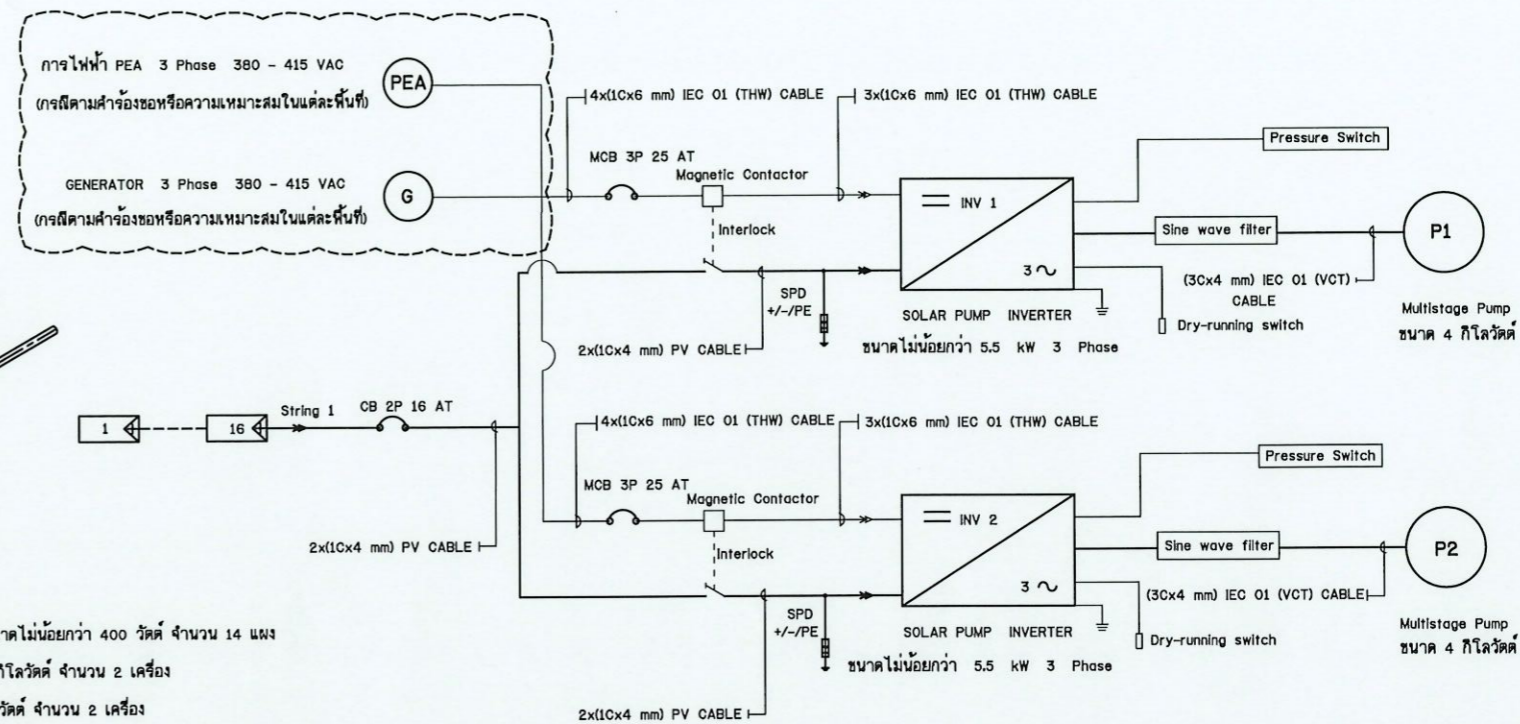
การไฟฟ้า PEA 3 Phase 380 - 415 VAC
(กรณีตามคำร้องขอหรือความเหมาะสมในแต่ละพื้นที่)

PEA

GENERATOR 3 Phase 380 - 415 VAC
(กรณีตามคำร้องขอหรือความเหมาะสมในแต่ละพื้นที่)

G

4x(1Cx6 mm) IEC 01 (THW) CABLE
3x(1Cx6 mm) IEC 01 (THW) CABLE
MCB 3P 25 AT
Magnetic Contactor
Interlock
INV 1
3 ~
Pressure Switch
Sine wave filter
P1
(3Cx4 mm) IEC 01 (VCT) CABLE
SPD +/-/PE
SOLAR PUMP INVERTER
Dry-running switch
2x(1Cx4 mm) PV CABLE
ขนาดไม่น้อยกว่า 5.5 kW 3 Phase
Multistage Pump
ขนาด 4 กิโลวัตต์

1
16
String 1
CB 2P 16 AT

4x(1Cx6 mm) IEC 01 (THW) CABLE
3x(1Cx6 mm) IEC 01 (THW) CABLE
MCB 3P 25 AT
Magnetic Contactor
Interlock
2x(1Cx4 mm) PV CABLE
INV 2
3 ~
Pressure Switch
Sine wave filter
P2
(3Cx4 mm) IEC 01 (VCT) CABLE
SPD +/-/PE
SOLAR PUMP INVERTER
Dry-running switch
ขนาดไม่น้อยกว่า 5.5 kW 3 Phase
Multistage Pump
ขนาด 4 กิโลวัตต์
2x(1Cx4 mm) PV CABLE

าดไม่น้อยกว่า 400 วัตต์ จำนวน 14 แผง
กิโลวัตต์ จำนวน 2 เครื่อง
วัตต์ จำนวน 2 เครื่อง